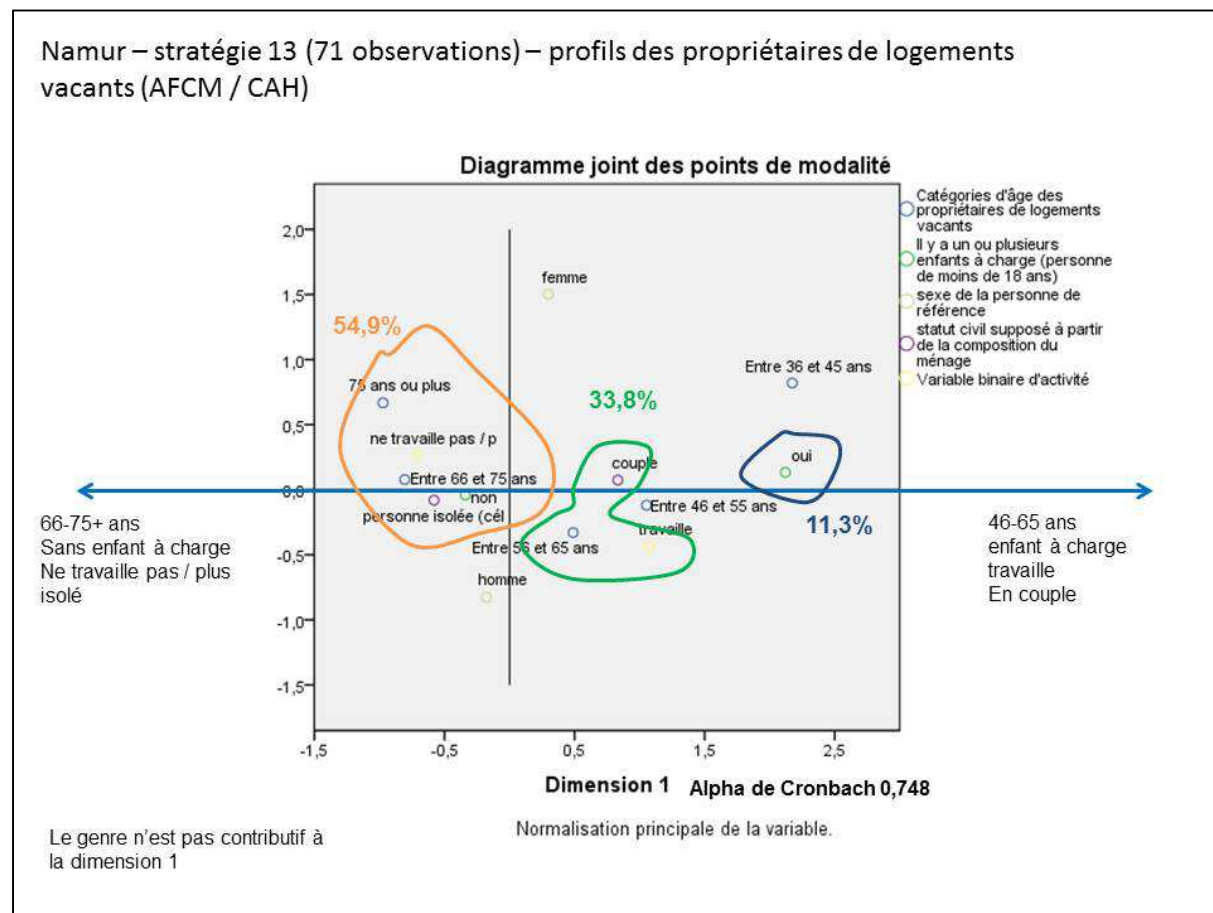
Namur – stratégie 13 (71 observations) – profils des propriétaires de logements vacants (AFCM / CAH)

Diagramme joint des points de modalité

Catégories d'âge des propriétaires de logements vacants
Il y a un ou plusieurs enfants à charge (personne de moins de 18 ans)
sexe de la personne de référence
statut civil supposé à partir de la composition du ménage
Variable binaire d'activité

2,0
1,5
1,0
0,5
0,0
-0,5
-1,0
-1,5

femme
54,9%
75 ans ou plus
33,8%
Entre 36 et 45 ans
ne travaille pas / p
couple
oui
Entre 66 et 75 ans
non
personne isolée (cél
Entre 46 et 55 ans
11,3%
travaille
Entre 56 et 65 ans
homme

66-75+ ans
Sans enfant à charge
Ne travaille pas / plus
isolé

46-65 ans
enfant à charge
travaille
En couple

-1,5 -0,5 0,5 1,5 2,5

Dimension 1 Alpha de Cronbach 0,748

Normalisation principale de la variable.

Le genre n'est pas contributif à la dimension 1